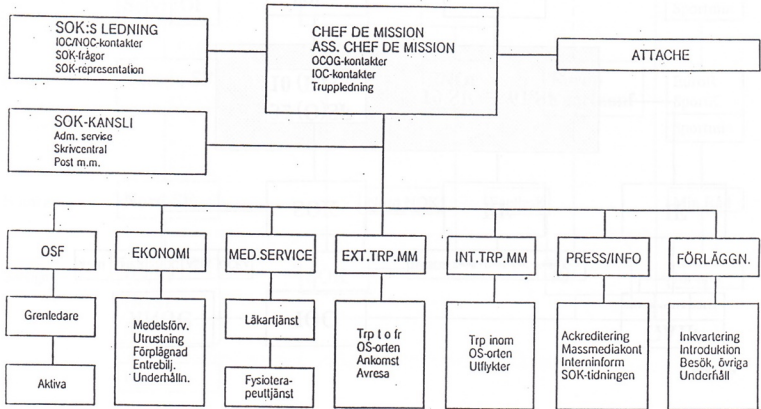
SOK:S LEDNING
IOC/NOC-kontakter
SOK-frågor
SOK-representation

CHEF DE MISSION
ASS. CHEF DE MISSION
OCOG-kontakter
IOC-kontakter
Truppledning

ATTACHE

SOK-KANSLI
Adm. service
Skrivcentral
Post m.m.

OSF

Grenledare

Aktiva

EKONOMI

Medelsförv.
Utrustning
Förplägnad
Entrebilj.
Underhålln.

MED.SERVICE

Läkartjänst

Fysioterapeuttjänst

EXT.TRP.MM

Trp t o fr
OS-orten
Ankomst
Avresa

INT.TRP.MM

Trp inom
OS-orten
Utflykter

PRESS/INFO

Ackreditering
Massmediakont
Interninform
SOK-tidningen

FÖRLÄGGN.

Inkvartering
Introduktion
Besök, övriga
Underhåll